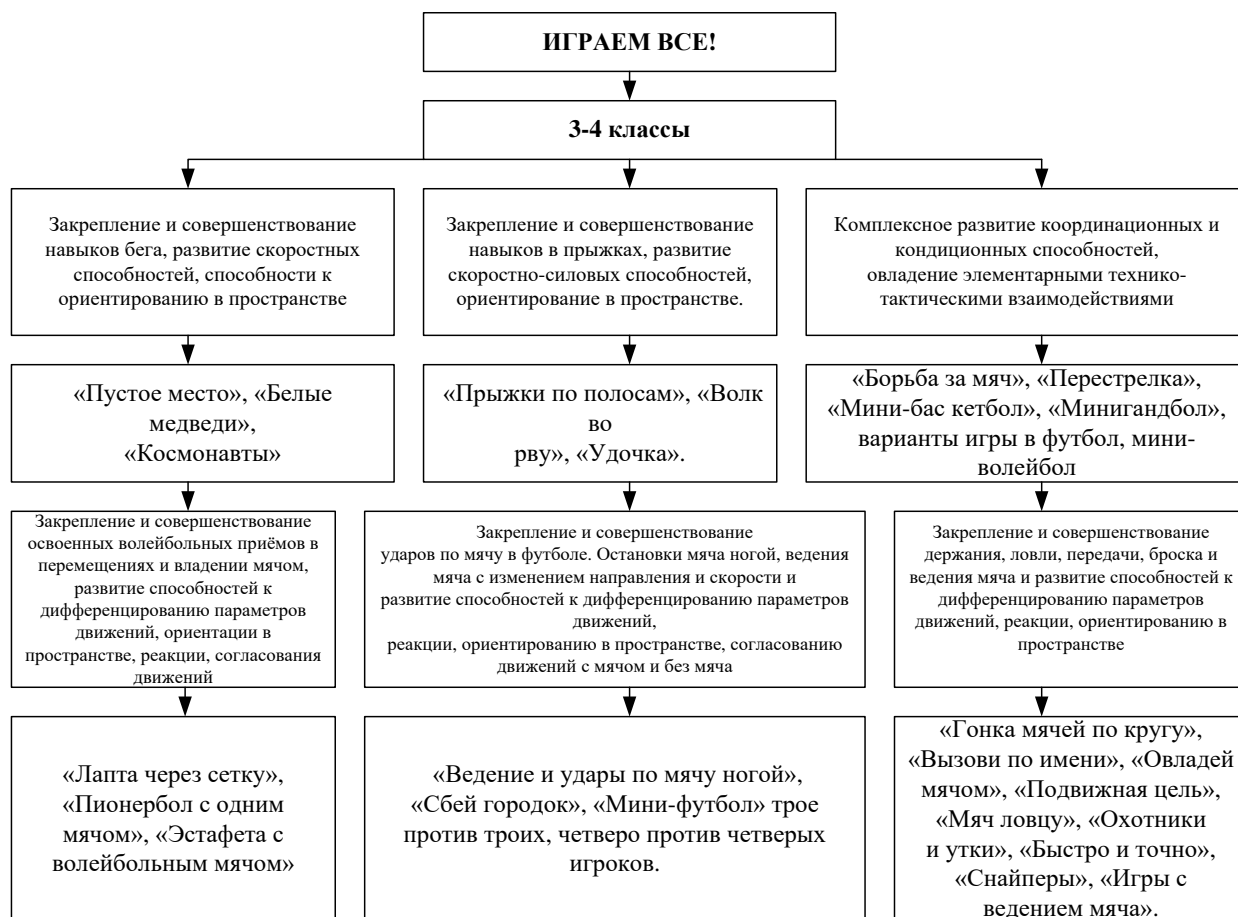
ИГРАЕМ ВСЕ!

3-4 классы

Закрепление и совершенствование навыков бега, развитие скоростных способностей, способности к ориентированию в пространстве

Закрепление и совершенствование навыков в прыжках, развитие скоростно-силовых способностей, ориентирование в пространстве.

Комплексное развитие координационных и кондиционных способностей, овладение элементарными технико-тактическими взаимодействиями

«Пустое место», «Белые медведи», «Космонавты»

«Прыжки по полосам», «Волк во рву», «Удочка».

«Борьба за мяч», «Перестрелка», «Мини-бас кетбол», «Минигандбол», варианты игры в футбол, мини-волейбол

Закрепление и совершенствование освоенных волейбольных приёмов в перемещениях и владении мячом, развитие способностей к дифференцированию параметров движений, ориентации в пространстве, реакции, согласования движений

Закрепление и совершенствование ударов по мячу в футболе. Остановки мяча ногой, ведения мяча с изменением направления и скорости и развитие способностей к дифференцированию параметров движений, реакции, ориентированию в пространстве, согласованию движений с мячом и без мяча

Закрепление и совершенствование держания, ловли, передачи, броска и ведения мяча и развитие способностей к дифференцированию параметров движений, реакции, ориентированию в пространстве

«Лапта через сетку», «Пионербол с одним мячом», «Эстафета с волейбольным мячом»

«Ведение и удары по мячу ногой», «Сбей городок», «Мини-футбол» трое против троих, четверо против четверых игроков.

«Гонка мячей по кругу», «Вызови по имени», «Овладей мячом», «Подвижная цель», «Мяч ловцу», «Охотники и утки», «Быстро и точно», «Снайперы», «Игры с ведением мяча».